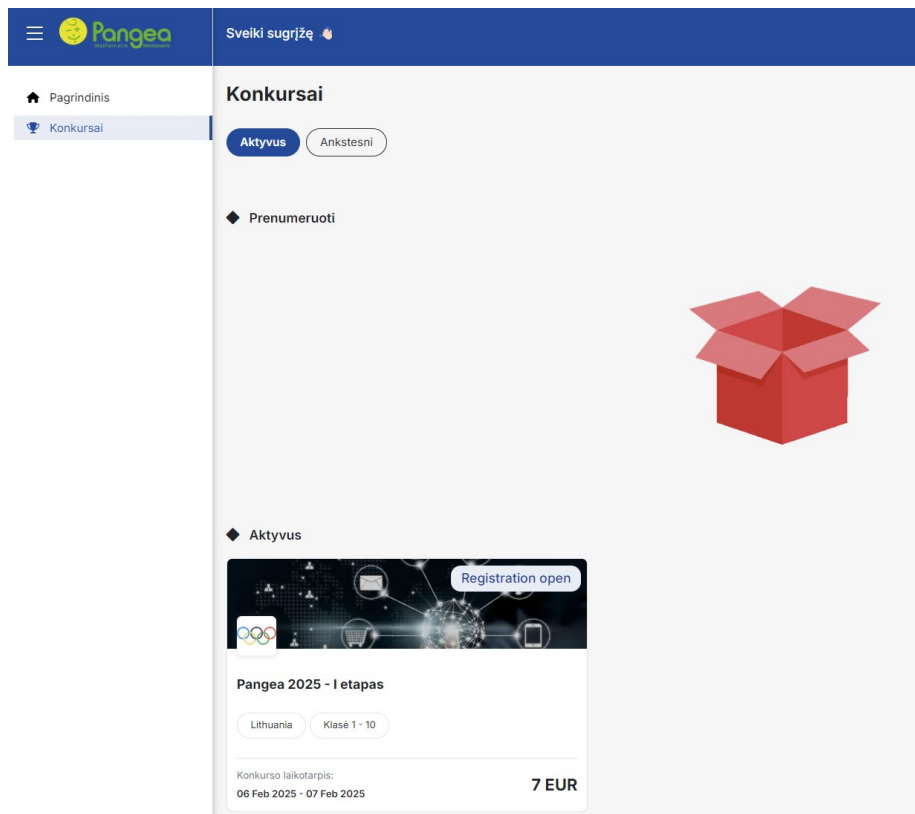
Pangea
Mathematik Wettbewerb

Sveiki sugrįžę 👋

Pagrindinis
Konkursai

Konkursai

Aktyvus
Ankstesni

Prenumeruoti

Aktyvus

Registration open

Pangea 2025 - I etapas

Lithuania
Klasė 1 - 10

Konkurso laikotarpis:
06 Feb 2025 - 07 Feb 2025

7 EUR